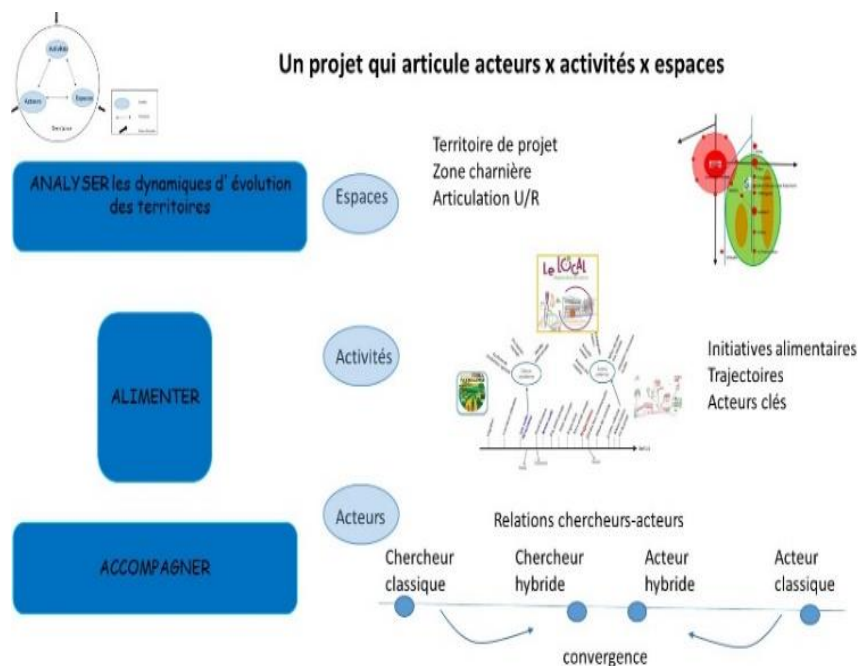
Activités

Acteurs

Espaces

Territoire

Un projet qui articule acteurs x activités x espaces

ANALYSER les dynamiques d' évolution des territoires

Espaces

Territoire de projet
Zone charnière
Articulation U/R

Le LOCAL

ALIMENTER

Activités

Initiatives alimentaires
Trajectoires
Acteurs clés

ACCOMPAGNER

Acteurs

Relations chercheurs-acteurs

Chercheur classique

Chercheur hybride

Acteur hybride

Acteur classique

convergence